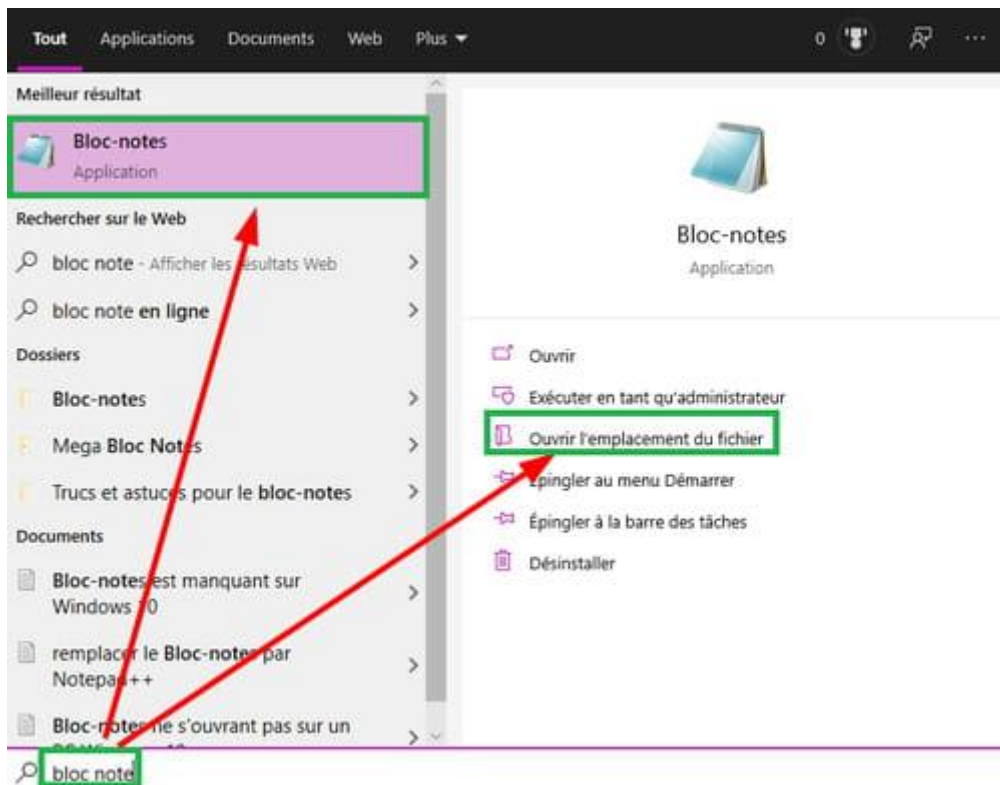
Tout Applications Documents Web Plus

0

Meilleur résultat

Bloc-notes
Application

Rechercher sur le Web

bloc note - Afficher les résultats Web

bloc note en ligne

Dossiers

Bloc-notes

Mega Bloc Notes

Trucs et astuces pour le bloc-notes

Documents

Bloc-notes est manquant sur Windows 10

remplacer le Bloc-notes par Notepad++

Bloc-notes ne s'ouvrant pas sur un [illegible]

bloc note

Bloc-notes
Application

Ouvrir

Exécuter en tant qu'administrateur

Ouvrir l'emplacement du fichier

Épingler au menu Démarrer

Épingler à la barre des tâches

Désinstaller